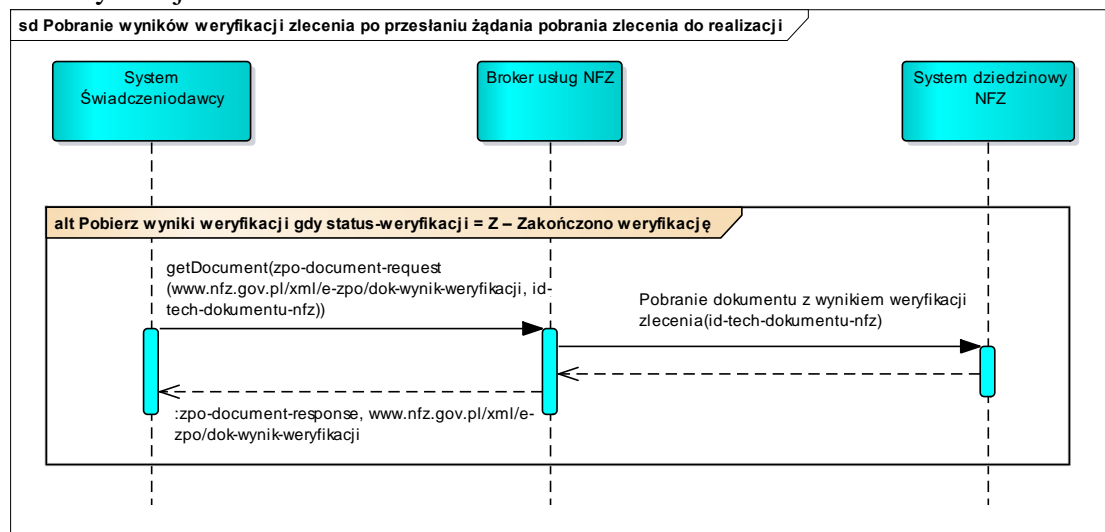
sd Pobranie wyników weryfikacji zlecenia po przesłaniu żądania pobrania zlecenia do realizacji

System Świadczeniodawcy

Broker usług NFZ

System dziedzinowy NFZ

alt Pobierz wyniki weryfikacji gdy status-weryfikacji = Z – Zakończono weryfikację

getDocument(zpo-document-request (www.nfz.gov.pl/xml/e-zpo/dok-wynik-weryfikacji, id-tech-dokumentu-nfz))

Pobranie dokumentu z wynikiem weryfikacji zlecenia(id-tech-dokumentu-nfz)

:zpo-document-response, www.nfz.gov.pl/xml/e-zpo/dok-wynik-weryfikacji